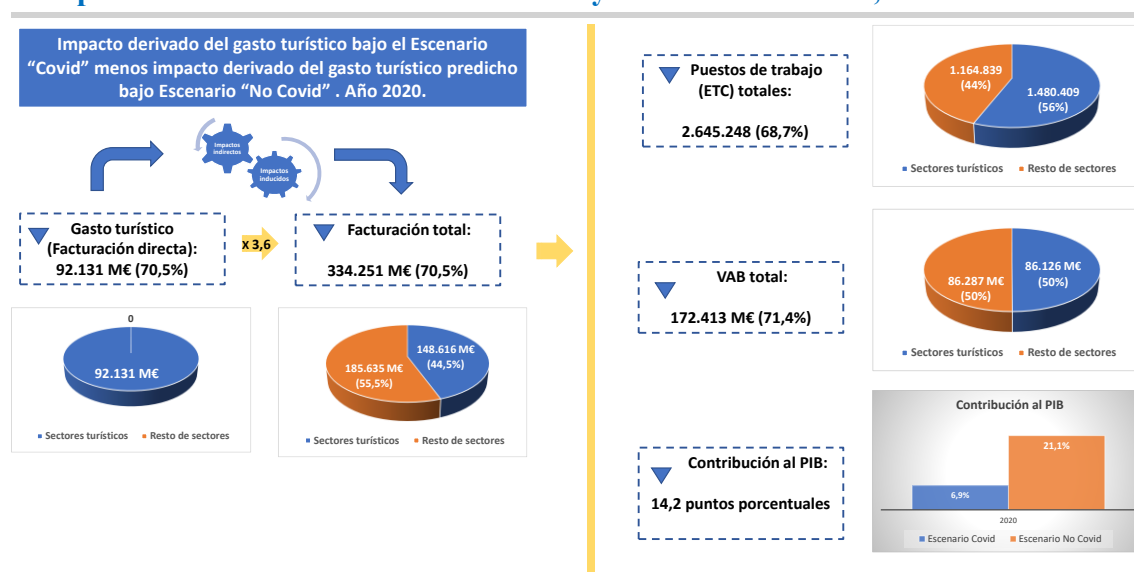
Impacto derivado del gasto turístico bajo el Escenario "Covid" menos impacto derivado del gasto turístico predicho bajo Escenario "No Covid" . Año 2020.

Impactos indirectos

Impactos inducidos

Gasto turístico (Facturación directa): 92.131 M€ (70,5%)

x 3,6

Facturación total: 334.251 M€ (70,5%)

0

92.131 M€

Sectores turísticos Resto de sectores

148.616 M€ (44,5%)

185.635 M€ (55,5%)

Sectores turísticos Resto de sectores

Puestos de trabajo (ETC) totales: 2.645.248 (68,7%)

1.164.839 (44%)

1.480.409 (56%)

Sectores turísticos Resto de sectores

VAB total: 172.413 M€ (71,4%)

86.287 M€ (50%)

86.126 M€ (50%)

Sectores turísticos Resto de sectores

Contribución al PIB: 14,2 puntos porcentuales

Contribución al PIB

21,1%

6,9%

2020

Escenario Covid Escenario No Covid